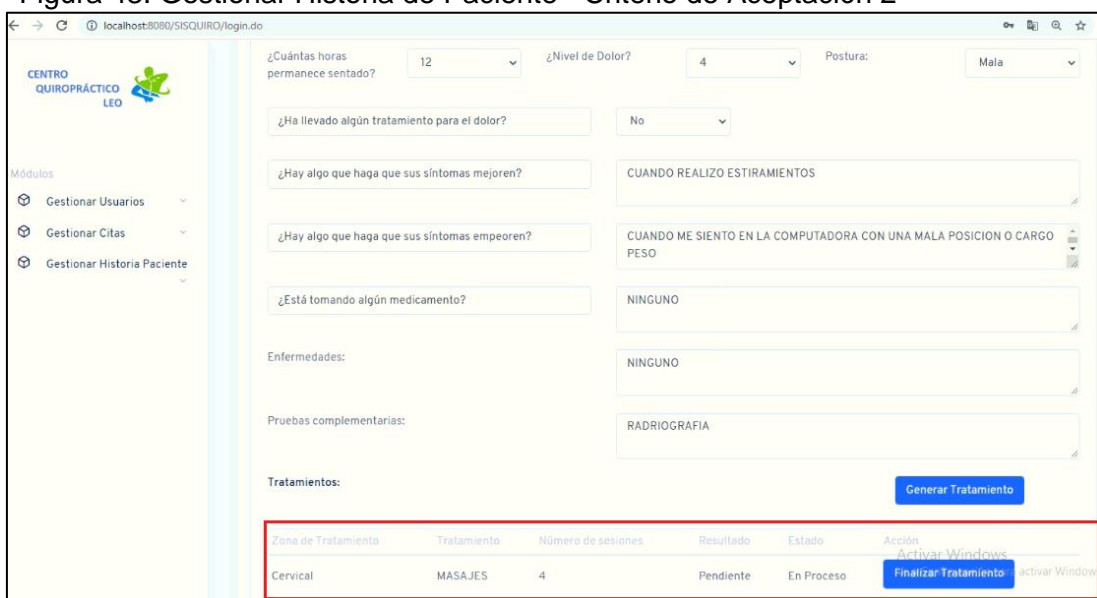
Figura 45. Gestionar Historia de Paciente - Criterio de Aceptación 2

localhost:8080/SISQUIRO/login.do

CENTRO QUIROPRÁCTICO LEO

Módulos

Gestionar Usuarios

Gestionar Citas

Gestionar Historia Paciente

¿Cuántas horas permanece sentado? 12

¿Nivel de Dolor? 4

Postura: Mala

¿Ha llevado algún tratamiento para el dolor? No

¿Hay algo que haga que sus síntomas mejoren? CUANDO REALIZO ESTIRAMIENTOS

¿Hay algo que haga que sus síntomas empeoren? CUANDO ME SIENTO EN LA COMPUTADORA CON UNA MALA POSICION O CARGO PESO

¿Está tomando algún medicamento? NINGUNO

Enfermedades: NINGUNO

Pruebas complementarias: RADRIOGRAFIA

Tratamientos:

Generar Tratamiento

| Zona de Tratamiento | Tratamiento | Número de sesiones | Resultado | Estado | Acción |
|---|---|---|---|---|---|
| Cervical | MASAJES | 4 | Pendiente | En Proceso | Finalizar Tratamiento |

Activar Windows
activar Window